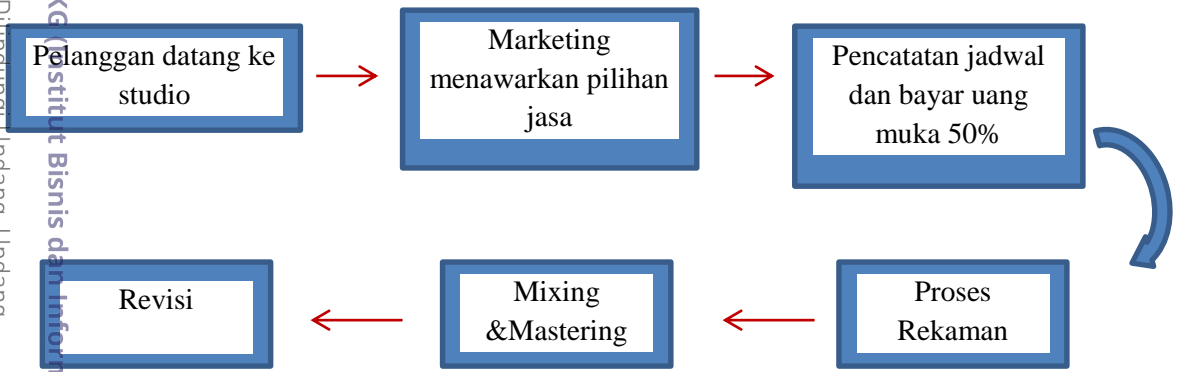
Pelanggan datang ke studio

Marketing menawarkan pilihan jasa

Pencatatan jadwal dan bayar uang muka 50%

Proses Rekaman

Mixing &Mastering

Revisi

Dilindungi Undang-Undang

KG (Institut Bisnis dan Infor